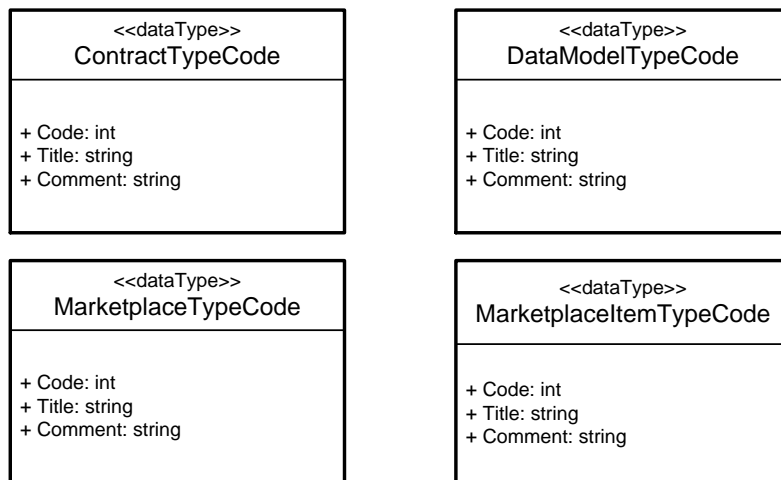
<<dataType>>
ContractTypeCode

+ Code: int
+ Title: string
+ Comment: string

<<dataType>>
DataModelTypeCode

+ Code: int
+ Title: string
+ Comment: string

<<dataType>>
MarketplaceTypeCode

+ Code: int
+ Title: string
+ Comment: string

<<dataType>>
MarketplaceItemTypeCode

+ Code: int
+ Title: string
+ Comment: string